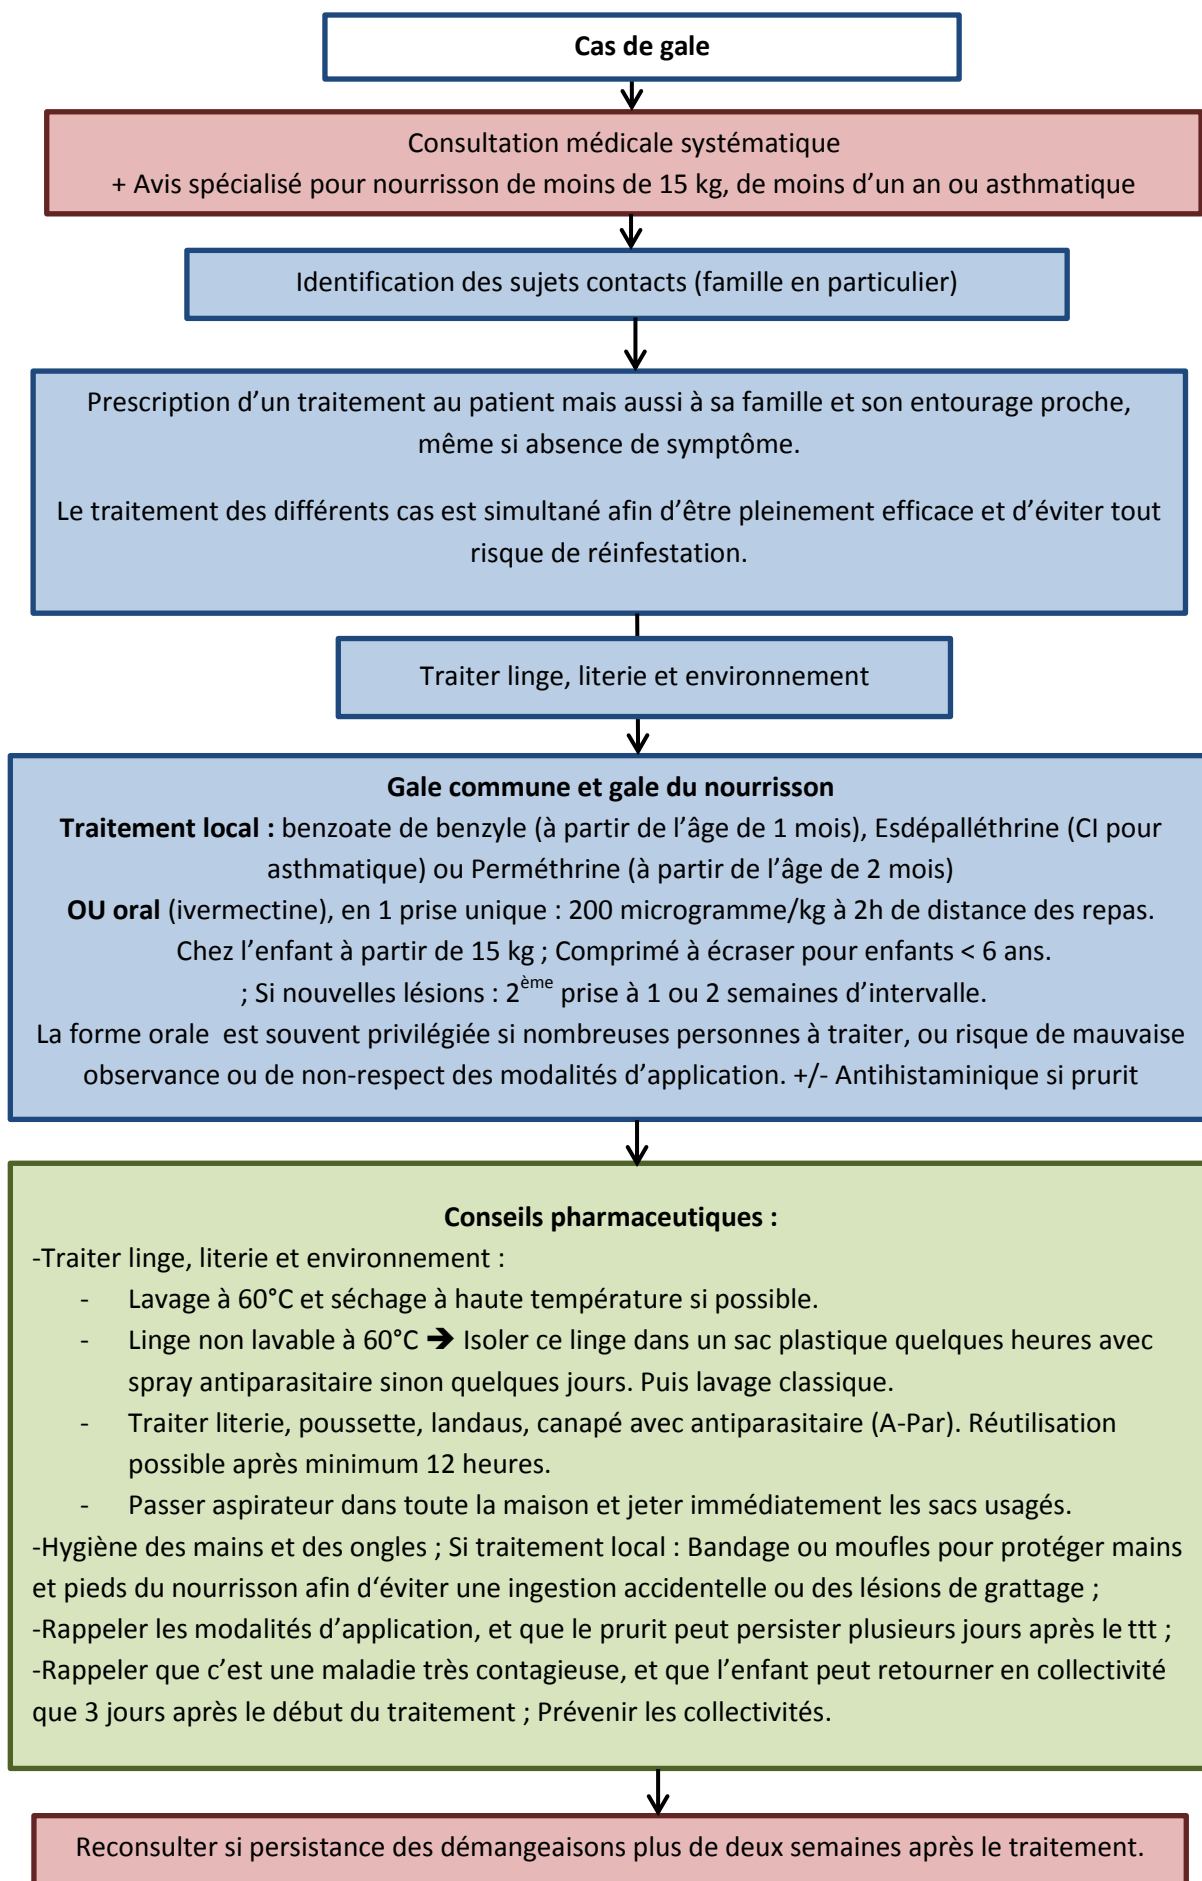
Cas de gale

Consultation médicale systématique
+ Avis spécialisé pour nourrisson de moins de 15 kg, de moins d'un an ou asthmatique

Identification des sujets contacts (famille en particulier)

Prescription d'un traitement au patient mais aussi à sa famille et son entourage proche, même si absence de symptôme.

Le traitement des différents cas est simultané afin d'être pleinement efficace et d'éviter tout risque de réinfestation.

Traiter linge, literie et environnement

**Gale commune et gale du nourrisson**
**Traitement local :** benzoate de benzyle (à partir de l'âge de 1 mois), Esdépalléthrine (CI pour asthmatique) ou Perméthrine (à partir de l'âge de 2 mois)
**OU oral** (ivermectine), en 1 prise unique : 200 microgramme/kg à 2h de distance des repas. Chez l'enfant à partir de 15 kg ; Comprimé à écraser pour enfants < 6 ans.
; Si nouvelles lésions : 2$^{ème}$ prise à 1 ou 2 semaines d'intervalle.
La forme orale est souvent privilégiée si nombreuses personnes à traiter, ou risque de mauvaise observance ou de non-respect des modalités d'application. +/- Antihistaminique si prurit

**Conseils pharmaceutiques :**
-Traiter linge, literie et environnement :
- Lavage à 60°C et séchage à haute température si possible.
- Linge non lavable à 60°C ➔ Isoler ce linge dans un sac plastique quelques heures avec spray antiparasitaire sinon quelques jours. Puis lavage classique.
- Traiter literie, poussette, landaus, canapé avec antiparasitaire (A-Par). Réutilisation possible après minimum 12 heures.
- Passer aspirateur dans toute la maison et jeter immédiatement les sacs usagés.
-Hygiène des mains et des ongles ; Si traitement local : Bandage ou moufles pour protéger mains et pieds du nourrisson afin d'éviter une ingestion accidentelle ou des lésions de grattage ;
-Rappeler les modalités d'application, et que le prurit peut persister plusieurs jours après le ttt ;
-Rappeler que c'est une maladie très contagieuse, et que l'enfant peut retourner en collectivité que 3 jours après le début du traitement ; Prévenir les collectivités.

Reconsulter si persistance des démangeaisons plus de deux semaines après le traitement.